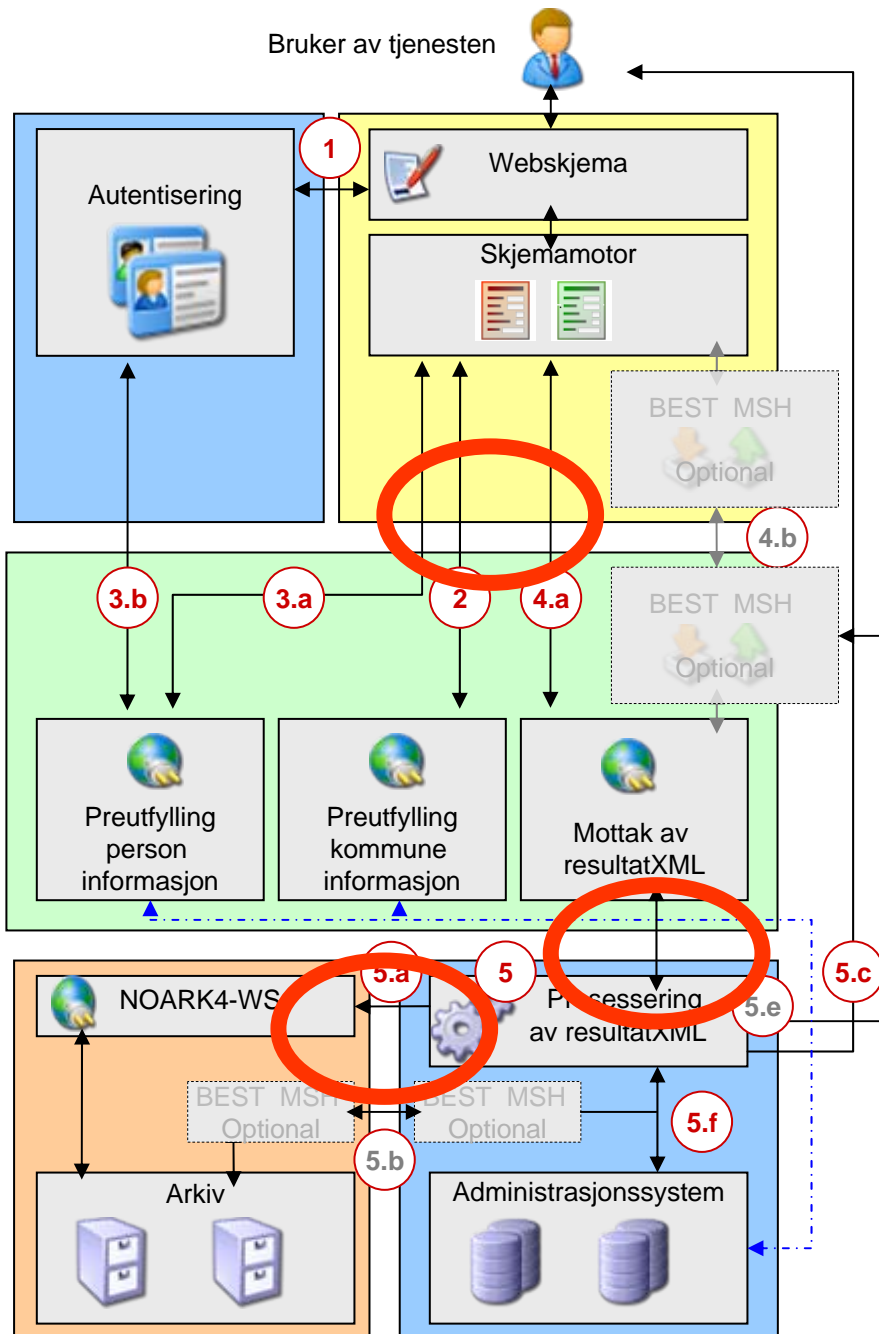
Bruker av tjenesten

1

Webskjema

Autentisering

Skjemamotor

BEST MSH
Optional

4.b

BEST MSH
Optional

3.b

3.a

2

4.a

Preutfylling person informasjon

Preutfylling kommune informasjon

Mottak av resultatXML

5.a

5

5.c

NOARK4-WS

Prosessering av resultatXML

5.e

BEST MSH
Optional

BEST MSH
Optional

5.f

5.b

Arkiv

Administrasjonssystem